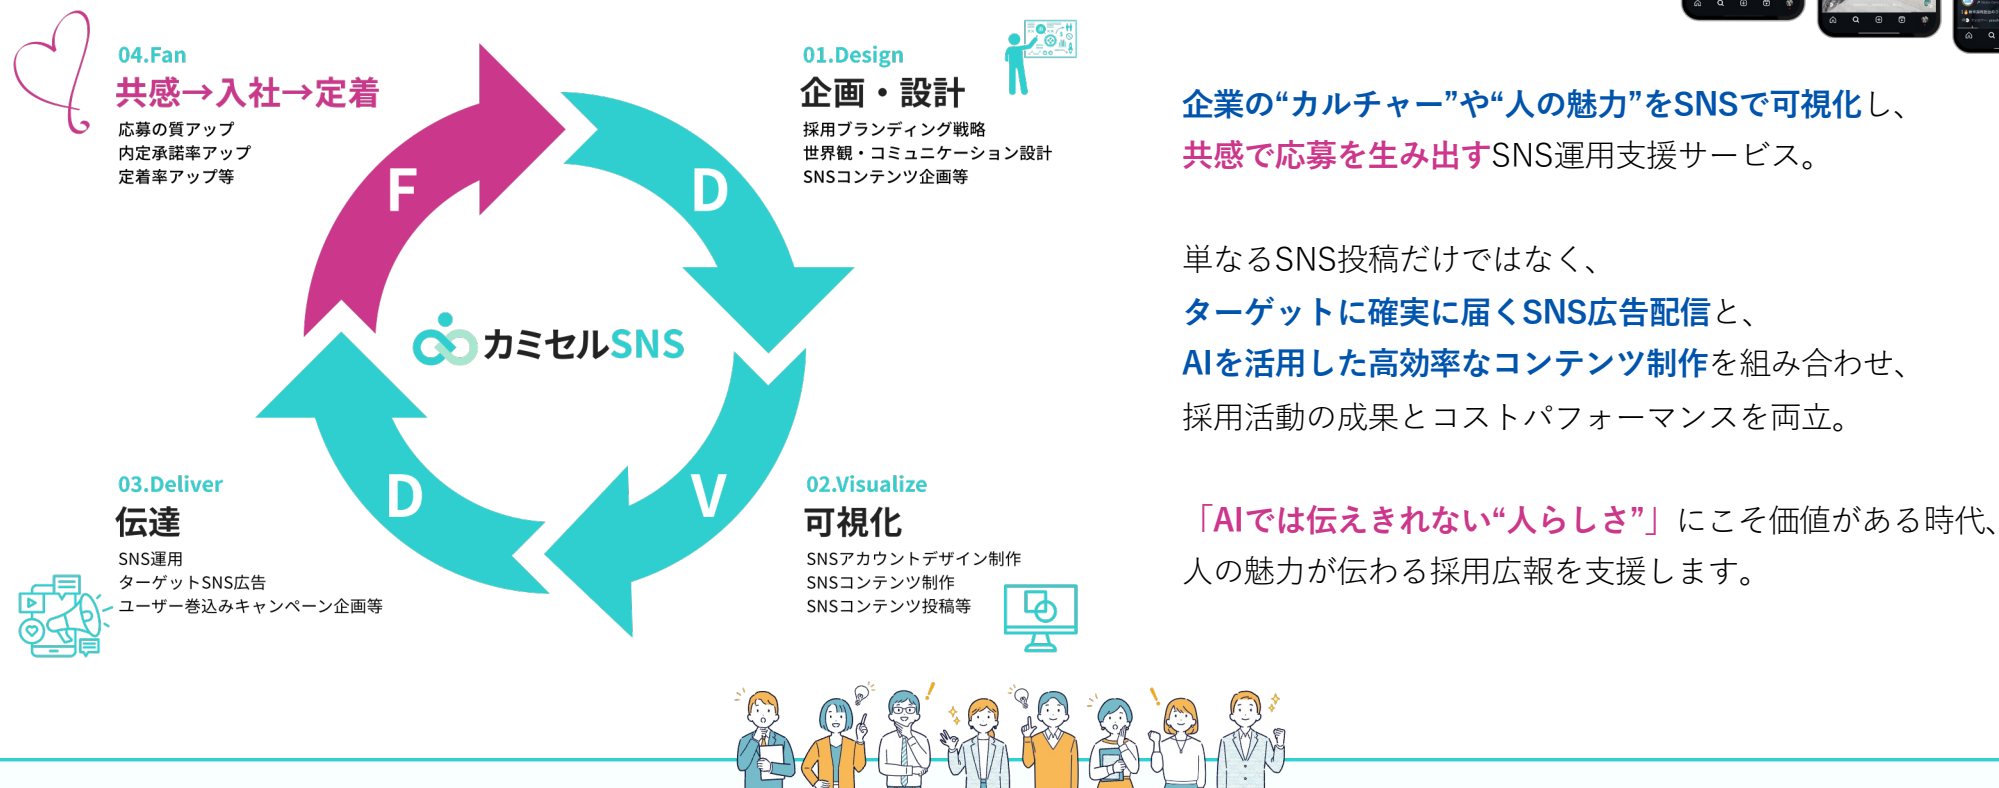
04.Fan
共感→入社→定着
応募の質アップ
内定承諾率アップ
定着率アップ等

01.Design
企画・設計
採用ブランディング戦略
世界観・コミュニケーション設計
SNSコンテンツ企画等

F

D

カミセルSNS

D

V

03.Deliver
伝達
SNS運用
ターゲットSNS広告
ユーザー巻込みキャンペーン企画等

02.Visualize
可視化
SNSアカウントデザイン制作
SNSコンテンツ制作
SNSコンテンツ投稿等

企業の“カルチャー”や“人の魅力”をSNSで可視化し、共感で応募を生み出すSNS運用支援サービス。

単なるSNS投稿だけではなく、
ターゲットに確実に届くSNS広告配信と、
AIを活用した高効率なコンテンツ制作を組み合わせ、
採用活動の成果とコストパフォーマンスを両立。

「AIでは伝えきれない“人らしさ”」にこそ価値がある時代、
人の魅力が伝わる採用広報を支援します。